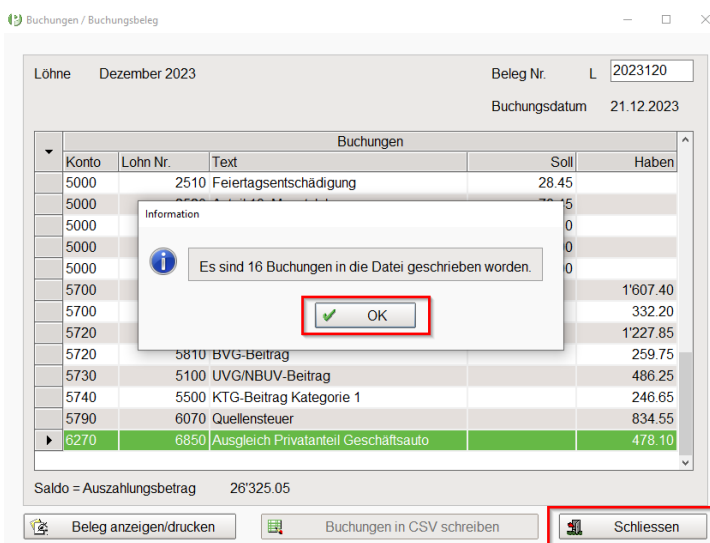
Buchungen / Buchungsbeleg

Löhne Dezember 2023

Beleg Nr. L 2023120

Buchungsdatum 21.12.2023

Buchungen

| Konto | Lohn Nr. | Text | Soll | Haben |
|---|---|---|---|---|
| 5000 | 2510 | Feiertagsentschädigung | 28.45 | |
| 5000 | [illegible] | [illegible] | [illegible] | |
| 5000 | | | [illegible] | |
| 5000 | | | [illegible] | |
| 5000 | | | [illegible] | |
| 5700 | | | | 1'607.40 |
| 5700 | | | | 332.20 |
| 5720 | | | | 1'227.85 |
| 5720 | 5810 | BVG-Beitrag | | 259.75 |
| 5730 | 5100 | UVG/NBUV-Beitrag | | 486.25 |
| 5740 | 5500 | KTG-Beitrag Kategorie 1 | | 246.65 |
| 5790 | 6070 | Quellensteuer | | 834.55 |
| 6270 | 6850 | Ausgleich Privatanteil Geschäftsauto | | 478.10 |

Information

Es sind 16 Buchungen in die Datei geschrieben worden.

OK

Saldo = Auszahlungsbetrag 26'325.05

Beleg anzeigen/drucken

Buchungen in CSV schreiben

Schliessen